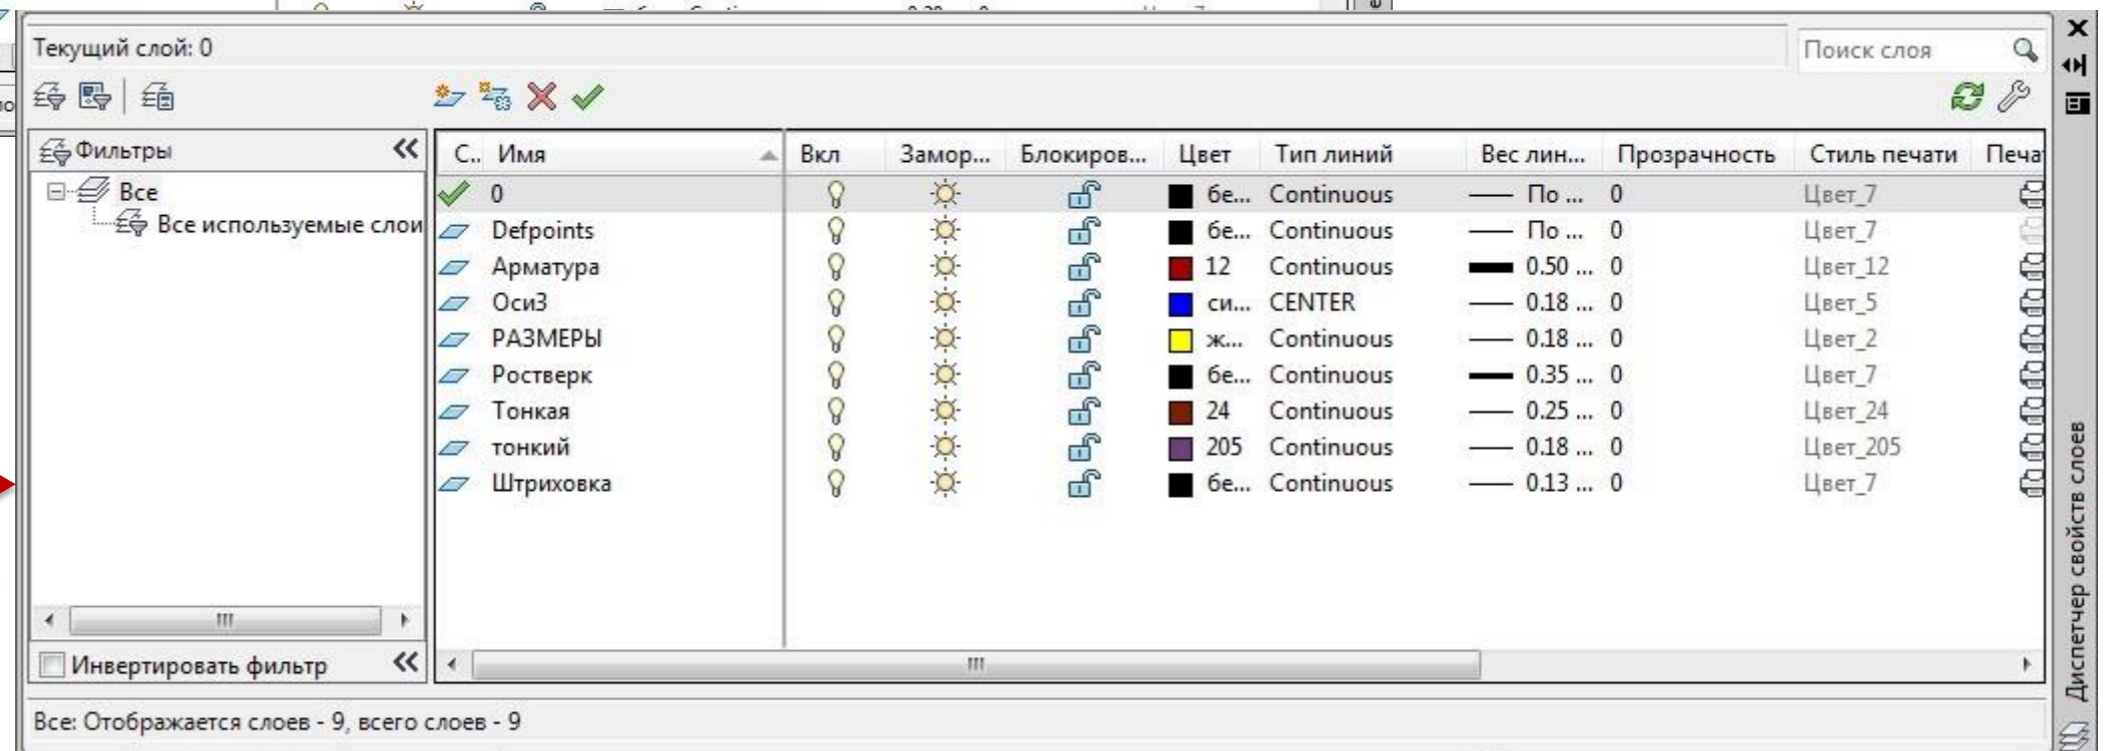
Текущий слой: 0

Поиск слоя

Фильтры

Все

Все используемые слои

| С.. | Имя | Вкл | Замор... | Блокиров... | Цвет | Тип линий | Вес лин... | Прозрачность | Стиль печати | Печа |
|---|---|---|---|---|---|---|---|---|---|---|
| | 0 | | | | бе... | Continuous | По ... | 0 | Цвет_7 | |
| | Defpoints | | | | бе... | Continuous | По ... | 0 | Цвет_7 | |
| | Арматура | | | | 12 | Continuous | 0.50 ... | 0 | Цвет_12 | |
| | Оси3 | | | | си... | CENTER | 0.18 ... | 0 | Цвет_5 | |
| | РАЗМЕРЫ | | | | ж... | Continuous | 0.18 ... | 0 | Цвет_2 | |
| | Ростверк | | | | бе... | Continuous | 0.35 ... | 0 | Цвет_7 | |
| | Тонкая | | | | 24 | Continuous | 0.25 ... | 0 | Цвет_24 | |
| | тонкий | | | | 205 | Continuous | 0.18 ... | 0 | Цвет_205 | |
| | Штриховка | | | | бе... | Continuous | 0.13 ... | 0 | Цвет_7 | |

Инвертировать фильтр

Все: Отображается слоев - 9, всего слоев - 9

Диспетчер свойств слоев